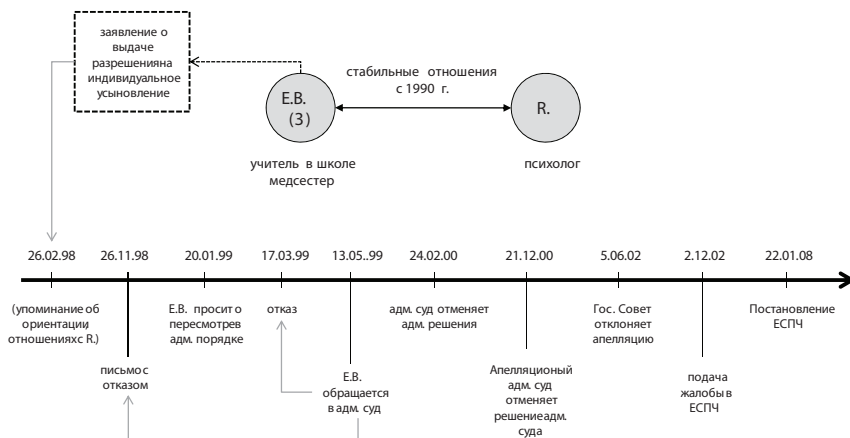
заявление о выдаче разрешенияна индивидуальное усыновление

стабильные отношения с 1990 г.

E.B. (3)

R.

учитель в школе медсестер

психолог

26.02.98

26.11.98

20.01.99

17.03.99

13.05..99

24.02.00

21.12.00

5.06.02

2.12.02

22.01.08

(упоминание об ориентации, отношенияхс R.)

письмо с отказом

E.B. просит о пересмотре в адм. порядке

отказ

E.B. обращается в адм. суд

адм. суд отменяет адм. решения

Апелляционый адм. суд отменяет решениеадм. суда

Гос. Совет отклоняет апелляцию

подача жалобы в ЕСПЧ

Постановление ЕСПЧ